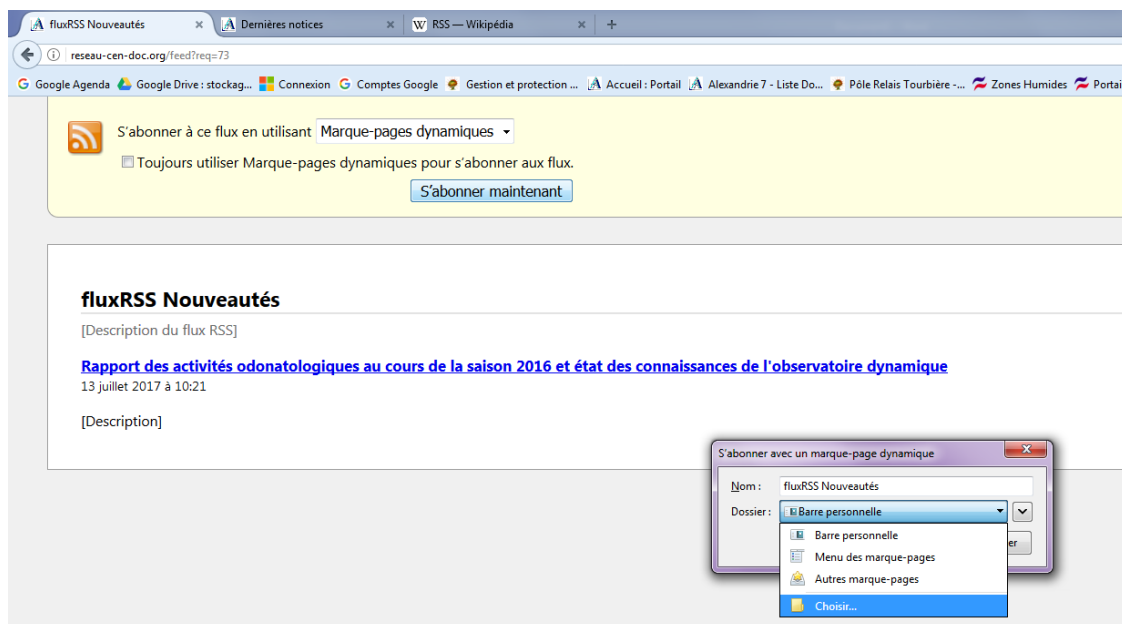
fluxRSS Nouveautés × Dernières notices × RSS — Wikipédia × +

reseau-cen-doc.org/feed?req=73

Google Agenda Google Drive : stockag... Connexion Comptes Google Gestion et protection ... Accueil : Portail Alexandrie 7 - Liste Do... Pôle Relais Tourbière -... Zones Humides Portai

S'abonner à ce flux en utilisant Marque-pages dynamiques

Toujours utiliser Marque-pages dynamiques pour s'abonner aux flux.

S'abonner maintenant

fluxRSS Nouveautés

[Description du flux RSS]

Rapport des activités odonatologiques au cours de la saison 2016 et état des connaissances de l'observatoire dynamique

13 juillet 2017 à 10:21

[Description]

S'abonner avec un marque-page dynamique

Nom : fluxRSS Nouveautés

Dossier : Barre personnelle

Barre personnelle

Menu des marque-pages

Autres marque-pages

Choisir...

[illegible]er